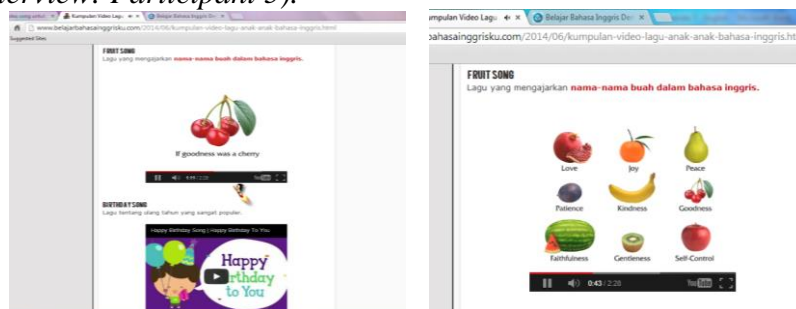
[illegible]erview: Participant 3).

Kumpulan Video Lagu
Belajar Bahasa Inggris Gr
www.belajarbahasainggrisku.com/2014/06/kumpulan-video-lagu-anak-anak-bahasa-inggris.html
Suggested Sites

FRUIT SONG
Lagu yang mengajarkan nama-nama buah dalam bahasa inggris.

If goodness was a cherry

0:14 / 2:28

BIRTHDAY SONG
Lagu tentang ulang tahun yang sangat popular.

Happy Birthday Song | Happy Birthday To You

Happy Birthday to You

umpulan Video Lagu
Belajar Bahasa Inggris Gr
bahasainggrisku.com/2014/06/kumpulan-video-lagu-anak-anak-bahasa-inggris.ht

FRUIT SONG
Lagu yang mengajarkan nama-nama buah dalam bahasa inggris.

Love
Joy
Peace
Patience
Kindness
Goodness
Faithfulness
Gentleness
Self-Control

0:43 / 2:28